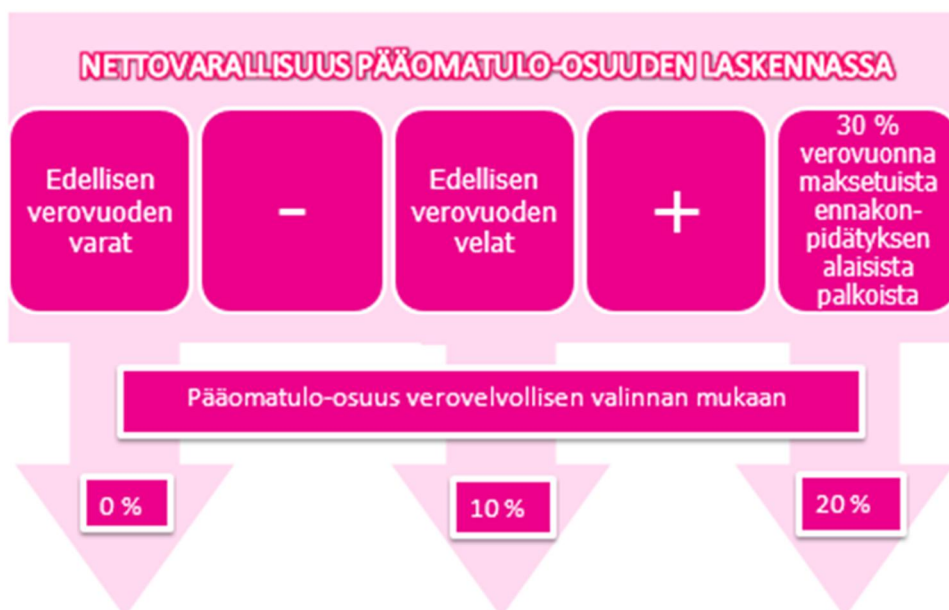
NETTOVARALLISUUS PÄÄOMATULO-OSUUDEN LASKENNASSA

Edellisen verovuoden varat

–

Edellisen verovuoden velat

+

30 % verovuonna maksetuista ennakonpidätyksen alaisista palkoista

Pääomatulo-osuus verovelvollisen valinnan mukaan

0 %

10 %

20 %